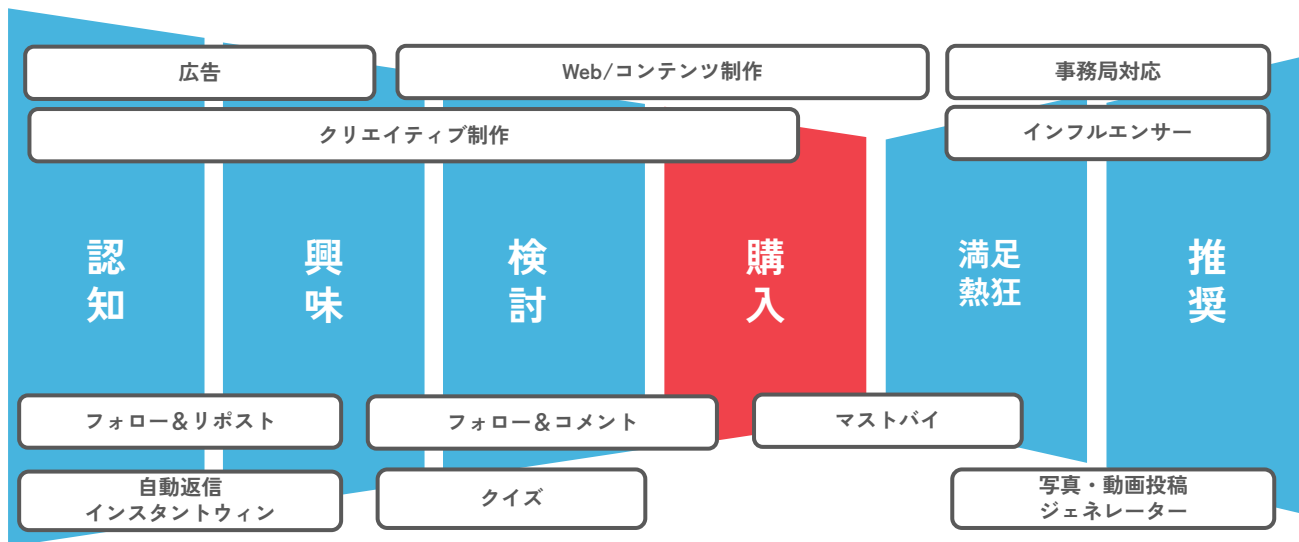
広告

Web/コンテンツ制作

事務局対応

クリエイティブ制作

インフルエンサー

認知

興味

検討

購入

満足熱狂

推奨

フォロー＆リポスト

フォロー＆コメント

マストバイ

自動返信
インスタントウィン

クイズ

写真・動画投稿
ジェネレーター